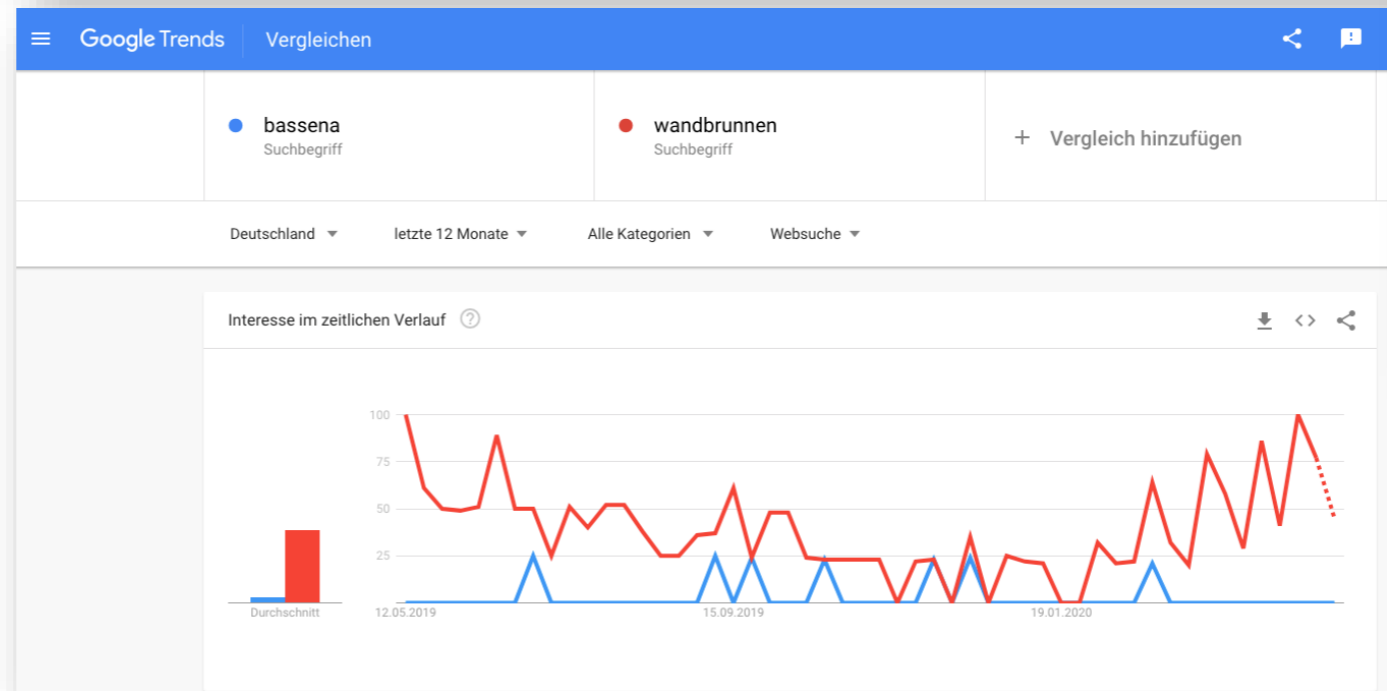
Google Trends Vergleichen

bassena
Suchbegriff

wandbrunnen
Suchbegriff

+ Vergleich hinzufügen

Deutschland ▾ letzte 12 Monate ▾ Alle Kategorien ▾ Websuche ▾

Interesse im zeitlichen Verlauf

100
75
50
25

Durchschnitt

12.05.2019
15.09.2019
19.01.2020